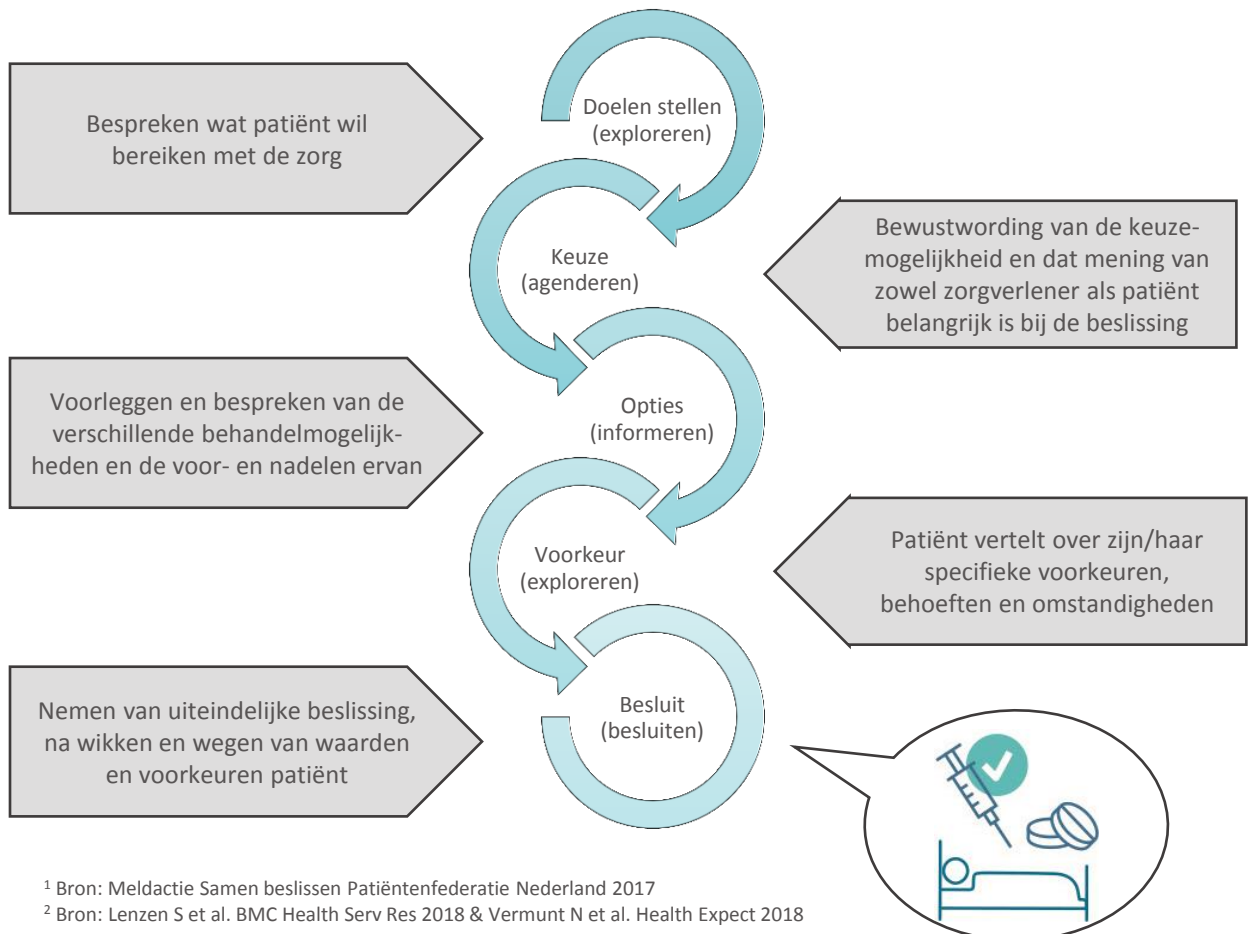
Bespreken wat patiënt wil bereiken met de zorg

Doelen stellen (exploreren)

Bewustwording van de keuzemogelijkheid en dat mening van zowel zorgverlener als patiënt belangrijk is bij de beslissing

Keuze (agenderen)

Voorleggen en bespreken van de verschillende behandelmogelijkheden en de voor- en nadelen ervan

Opties (informeren)

Patiënt vertelt over zijn/haar specifieke voorkeuren, behoeften en omstandigheden

Voorkeur (exploreren)

Nemen van uiteindelijke beslissing, na wikken en wegen van waarden en voorkeuren patiënt

Besluit (besluiten)

$^1$ Bron: Meldactie Samen beslissen Patiëntenfederatie Nederland 2017
$^2$ Bron: Lenzen S et al. BMC Health Serv Res 2018 & Vermunt N et al. Health Expect 2018